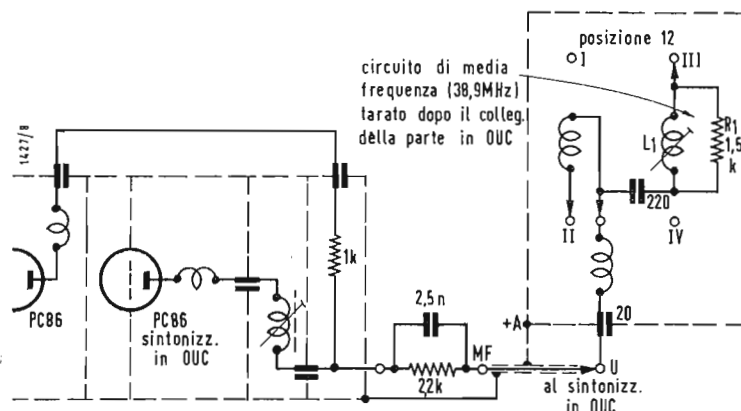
posizione 12
I
III
circuito di media frequenza (38,9MHz) tarato dopo il colleg. della parte in OUC
1427/8
$L_1$
$R_1$ 1,5 k
220
II
IV
1k
PC86
PC86 sintonizz. in OUC
2,5 n
+A
20
MF
22k
U
al sintonizz. in OUC